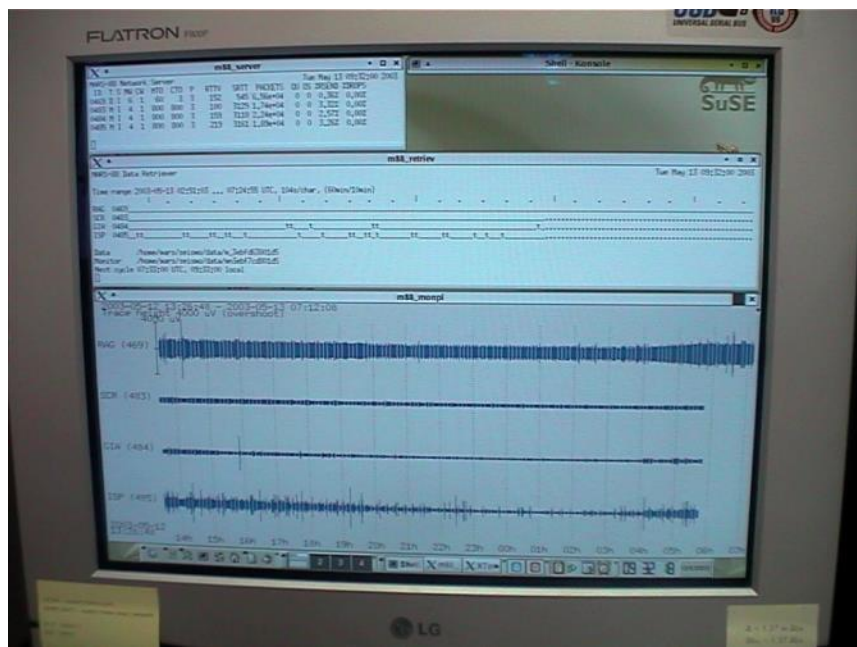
FLATRON 900P

UNIVERSAL SERIAL BUS

m88_server

Tue May 13 09:12:00 2003

MARS-88 Network Server

ID T S MW CK MTO CTO P RTTN SRTT PACKETS DU DS DRSEND ZDROPS

0463 D I 6 1 60 3 1 152 545 6,56e+04 0 0 0,36% 0,00%

0483 M I 4 1 300 300 1 190 7125 1,74e+04 0 0 3,32% 0,00%

0484 M I 4 1 300 300 1 159 3110 2,24e+04 0 0 2,57% 0,00%

0485 M I 4 1 300 300 1 213 3261 1,89e+04 0 0 3,26% 0,00%

Shell - Konsole

SuSE

m88_retriev

MARS-88 Data Retriever

Tue May 13 09:12:00 2003

Time range 2003-05-13 02:51:05 ... 07:24:55 UTC, 104s/char, (60min/10min)

RAG 0463

SCR 0483

CIA 0484

ISP 0485

Data /home/mars/seismo/data/m_3ebfd63891d5

Monitor /home/mars/seismo/data/m=3ebf7cd891d5

Next cycle 07:32:00 UTC, 09:32:00 local

m88_monpl

2003-05-12 13:29:46 - 2003-05-13 07:12:06

Trace full 4000 uV (overshoot)

RAG (469)

SCR (483)

CIA (484)

ISP (485)

2003-05-13
07:12:06

14h 15h 16h 17h 18h 19h 20h 21h 22h 23h 00h 01h 02h 03h 04h 05h 06h 07h

LG